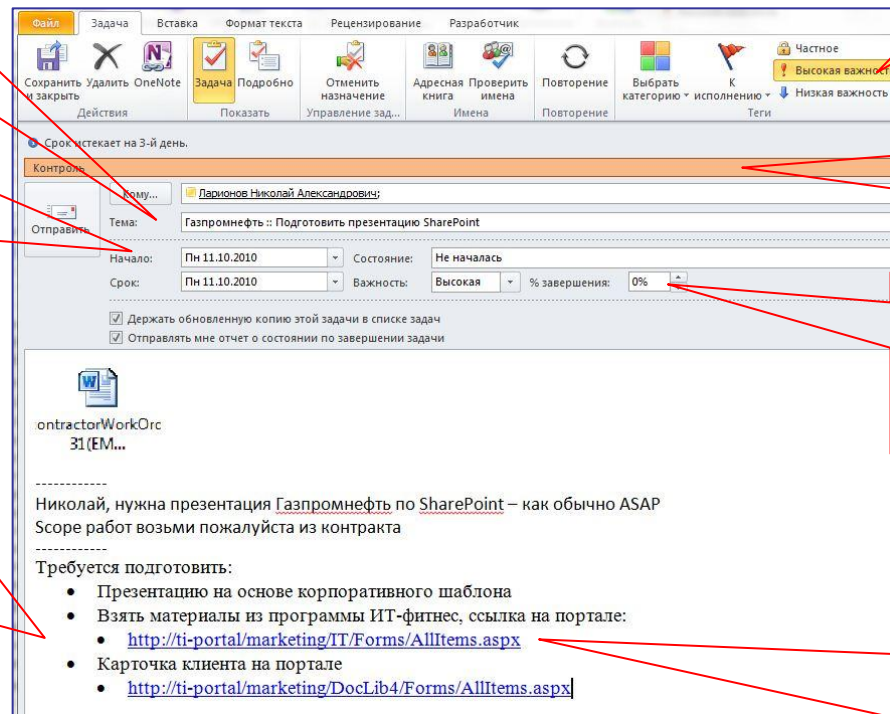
Файл Задача Вставка Формат текста Рецензирование Разработчик

Сохранить и закрыть Удалить OneNote
Действия

Задача Подробно
Показать

Отменить назначение
Управление зад...

Адресная книга Проверить имена
Имена

Повторение
Повторение

Выбрать категорию К исполнению
Частное
Высокая важност
Низкая важность
Теги

Срок истекает на 3-й день.

Контроль

Отправить

Кому... Ларионов Николай Александрович;

Тема: Газпромнефть :: Подготовить презентацию SharePoint

Начало: Пн 11.10.2010 Состояние: Не началась

Срок: Пн 11.10.2010 Важность: Высокая % завершения: 0%

Держать обновленную копию этой задачи в списке задач

Отправлять мне отчет о состоянии по завершении задачи

ontractorWorkOrc 31(EM...

------------
Николай, нужна презентация Газпромнефть по SharePoint – как обычно ASAP
Scope работ возьми пожалуйста из контракта
------------
Требуется подготовить:

- Презентацию на основе корпоративного шаблона
- Взять материалы из программы ИТ-фитнес, ссылка на портале:
  - http://ti-portal/marketing/IT/Forms/AllItems.aspx
- Карточка клиента на портале
  - http://ti-portal/marketing/DocLib4/Forms/AllItems.aspx